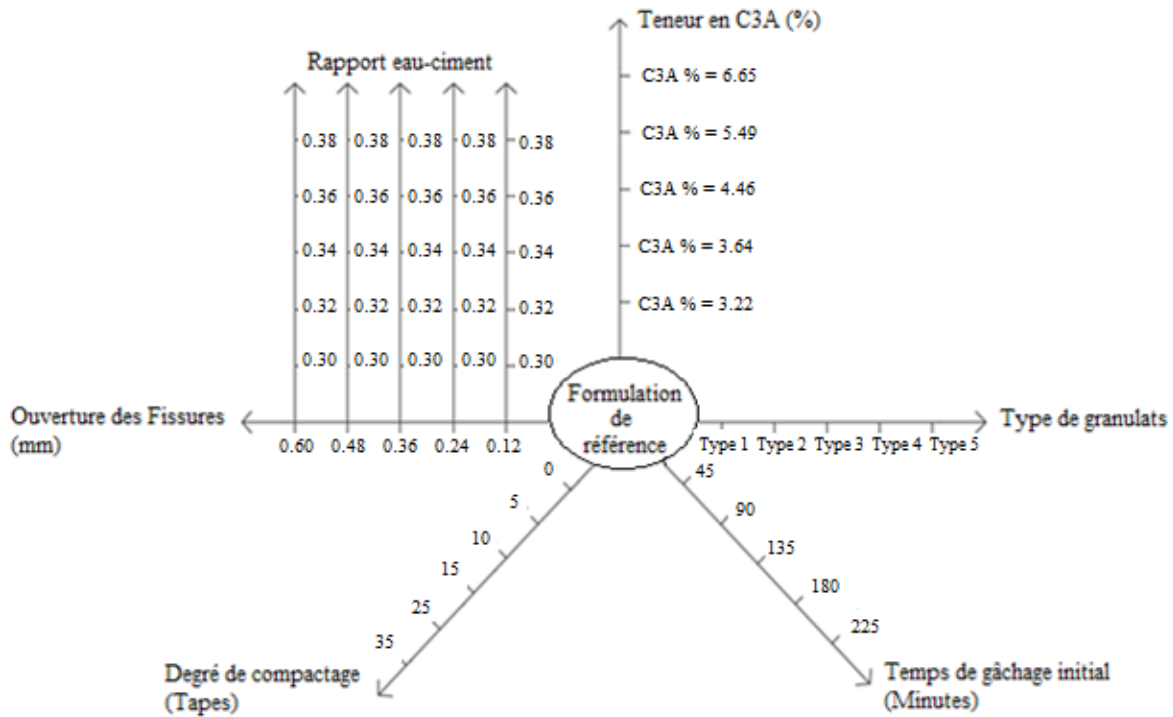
Teneur en C3A (%)

C3A % = 6.65
C3A % = 5.49
C3A % = 4.46
C3A % = 3.64
C3A % = 3.22

Rapport eau-ciment

0.38 0.38 0.38 0.38 0.38
0.36 0.36 0.36 0.36 0.36
0.34 0.34 0.34 0.34 0.34
0.32 0.32 0.32 0.32 0.32
0.30 0.30 0.30 0.30 0.30

Ouverture des Fissures (mm)

0.60 0.48 0.36 0.24 0.12

Formulation de référence

Type de granulats

Type 1 Type 2 Type 3 Type 4 Type 5

0
5
10
15
25
35

Degré de compactage (Tapes)

45
90
135
180
225

Temps de gâchage initial (Minutes)